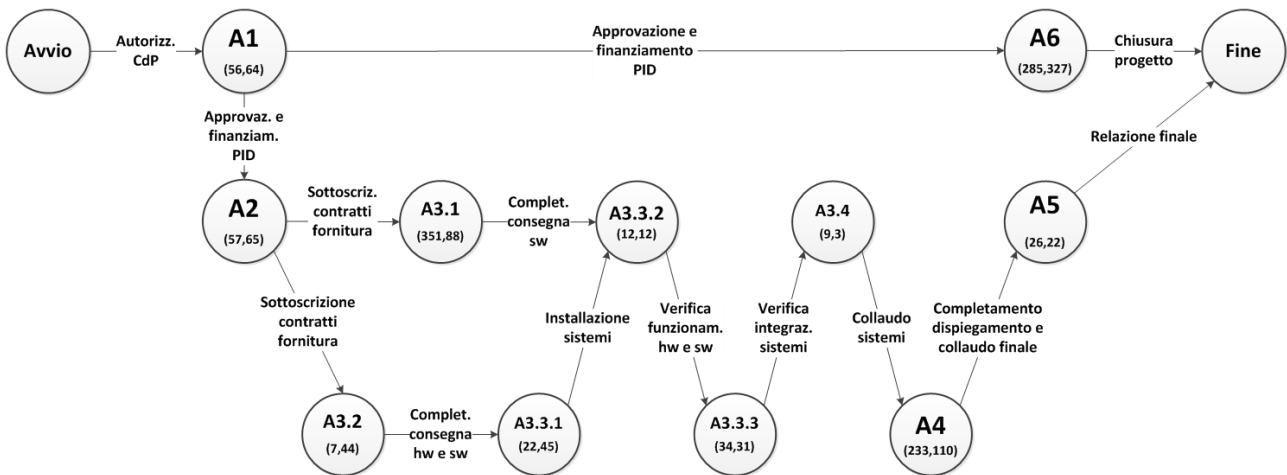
Avvio

Autorizz. CdP

A1
(56,64)

Approvazione e finanziamento PID

A6
(285,327)

Chiusura progetto

Fine

Approvaz. e finanziam. PID

Relazione finale

A2
(57,65)

Sottoscriz. contratti fornitura

A3.1
(351,88)

Complet. consegna sw

A3.3.2
(12,12)

A3.4
(9,3)

A5
(26,22)

Sottoscrizione contratti fornitura

Installazione sistemi

Verifica funzionam. hw e sw

Verifica integraz. sistemi

Collaudo sistemi

Completamento dispiegamento e collaudo finale

A3.2
(7,44)

Complet. consegna hw e sw

A3.3.1
(22,45)

A3.3.3
(34,31)

A4
(233,110)